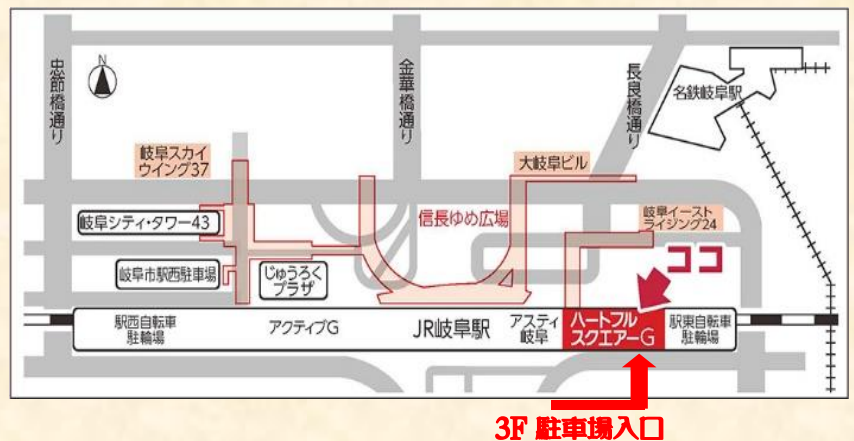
N
忠節橋通り
金華橋通り
長良橋通り
名鉄岐阜駅
岐阜スカイウイング37
大岐阜ビル
岐阜シティ・タワー43
信長ゆめ広場
岐阜イーストライジング24
岐阜市駅西駐車場
じゅうろくプラザ
ココ
駅西自転車駐輪場
アクティブG
JR岐阜駅
アスティ岐阜
ハートフルスクエアーG
駅東自転車駐輪場
3F 駐車場入口